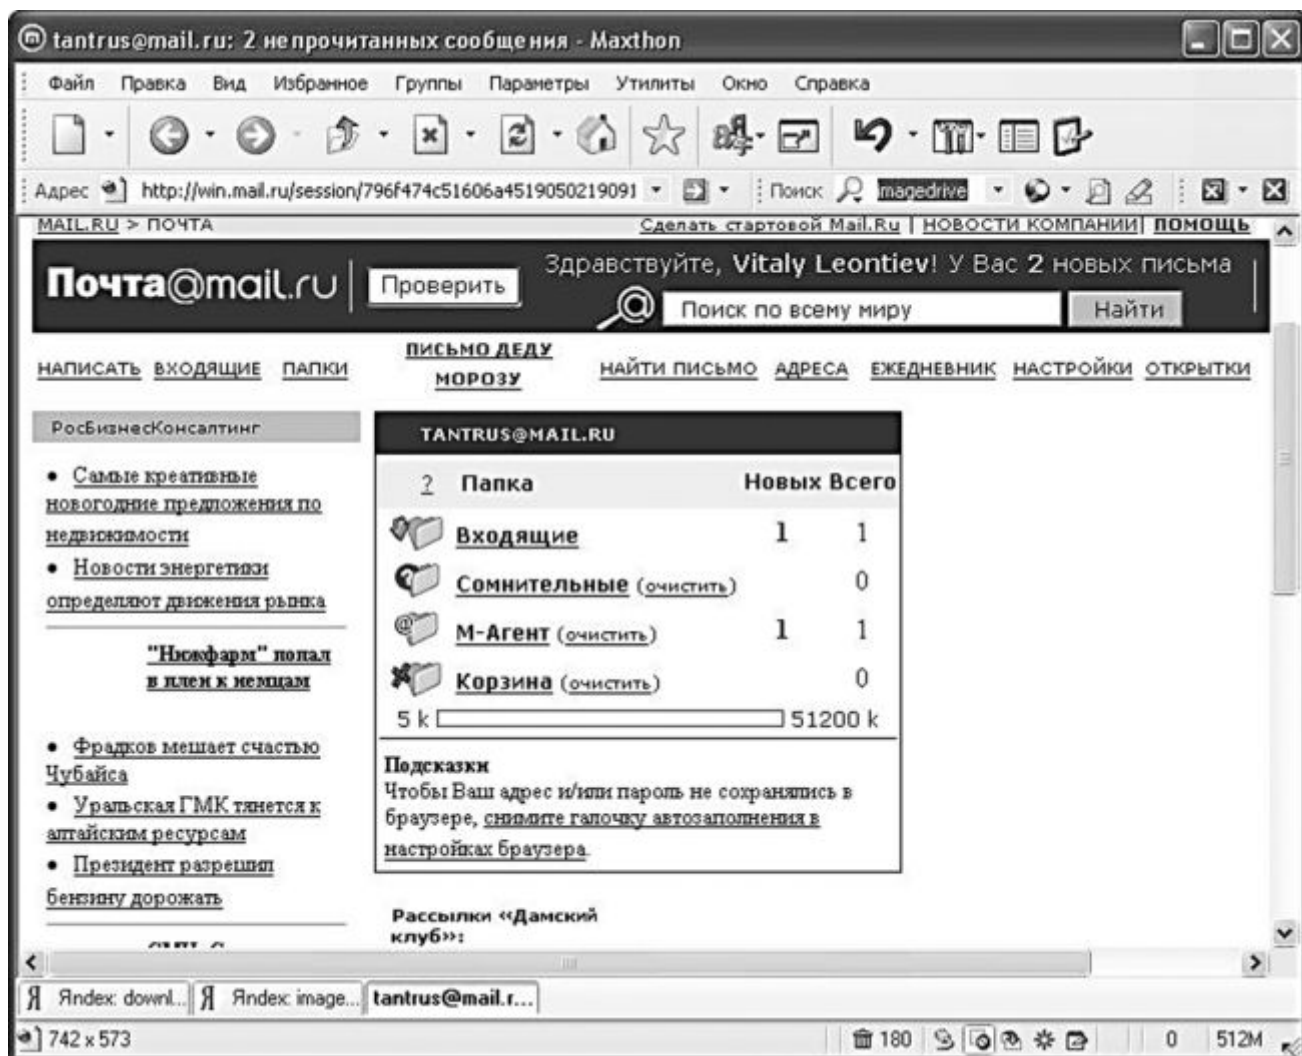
tantrus@mail.ru: 2 непрочитанных сообщения - Maxthon

Файл Правка Вид Избранное Группы Параметры Утилиты Окно Справка

Адрес http://win.mail.ru/session/796f474c51606a4519050219091 Поиск magedrive

MAIL.RU > ПОЧТА Сделать стартовой Mail.Ru | НОВОСТИ КОМПАНИИ | ПОМОЩЬ

Почта@mail.ru Проверить Здравствуйте, Vitaly Leontiev! У Вас 2 новых письма

Поиск по всему миру Найти

НАПИСАТЬ ВХОДЯЩИЕ ПАПКИ ПИСЬМО ДЕДУ МОРОЗУ НАЙТИ ПИСЬМО АДРЕСА ЕЖЕДНЕВНИК НАСТРОЙКИ ОТКРЫТКИ

РосБизнесКонсалтинг

• Самые креативные новогодние предложения по недвижимости
• Новости энергетики определяют движения рынка

"Нюкфарм" попал в плен к немцам

• Фрадков мешает счастью Чубайса
• Уральская ГМК тянется к алтайским ресурсам
• Президент разрешил бензину дорожать

TANTRUS@MAIL.RU

| ? | Папка | Новых | Всего |
|---|---|---|---|
| | Входящие | 1 | 1 |
| | Сомнительные (очистить) | | 0 |
| | М-Агент (очистить) | 1 | 1 |
| | Корзина (очистить) | | 0 |

5 k 51200 k

Подсказки
Чтобы Ваш адрес и/или пароль не сохранялись в браузере, снимите галочку автозаполнения в настройках браузера.

Рассылки «Дамский клуб»:

Яndex: downl... Яndex: image... tantrus@mail.r...

742 x 573 180 0 512M